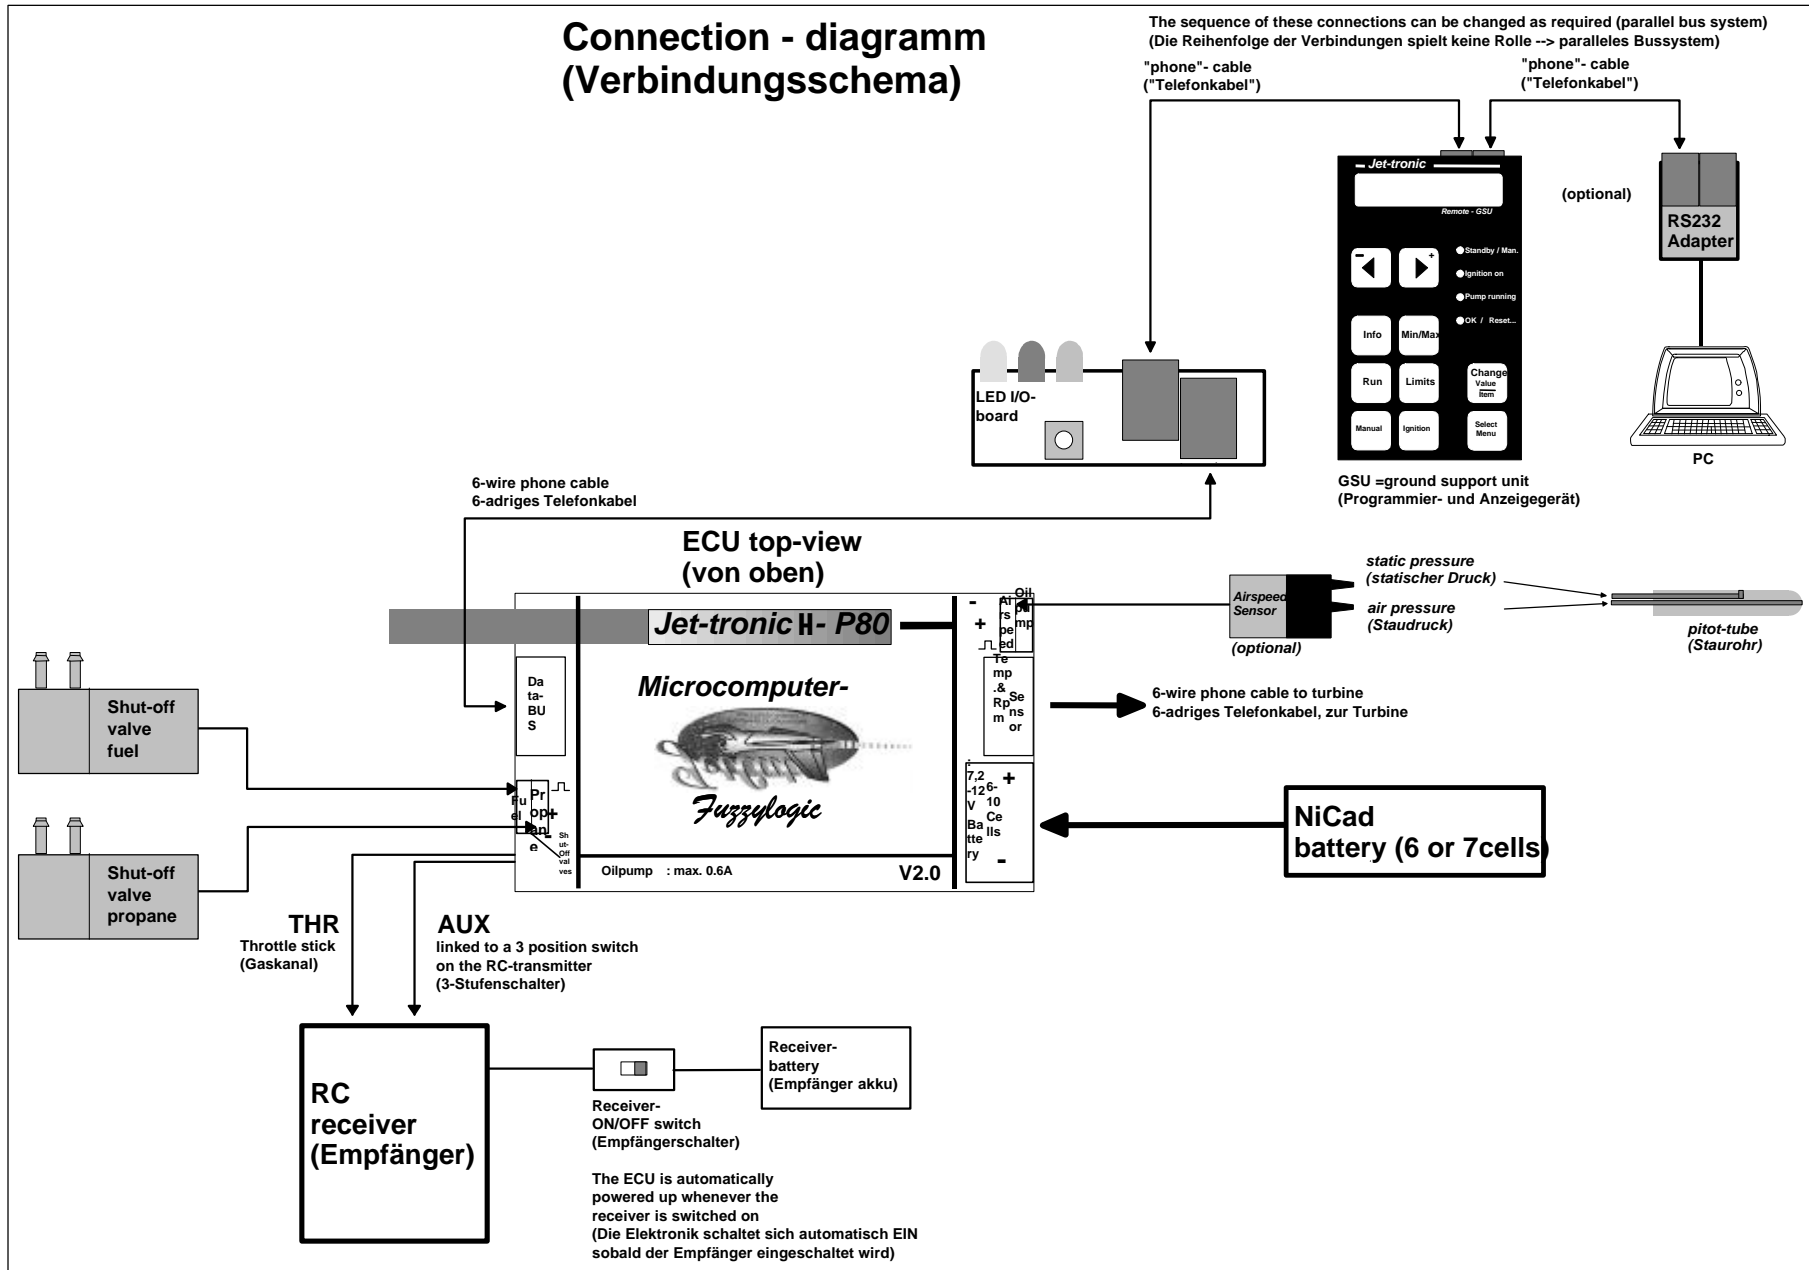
Connection - diagramm
(Verbindungsschema)

The sequence of these connections can be changed as required (parallel bus system)
(Die Reihenfolge der Verbindungen spielt keine Rolle --> paralleles Bussystem)

"phone"- cable
("Telefonkabel")

"phone"- cable
("Telefonkabel")

Jet-tronic
Remote - GSU
Standby / Man.
Ignition on
Pump running
OK / Reset...
Info
Min/Max
Run
Limits
Change Value Item
Manual
Ignition
Select Menu

(optional)

RS232 Adapter

PC

LED I/O-board

GSU =ground support unit
(Programmier- und Anzeigegerät)

6-wire phone cable
6-adriges Telefonkabel

ECU top-view
(von oben)

Jet-tronic H- P80

Microcomputer-

Fuzzylogic

Data-BUS

Fuel
Propane
Shut-Off valves

Oilpump : max. 0.6A

V2.0

Oil pump
Airspeed
Temp.& Rpm Sensor
7,2-12V Battery
6-10 Cells

Airspeed Sensor
(optional)

static pressure
(statischer Druck)
air pressure
(Staudruck)

pitot-tube
(Staurohr)

6-wire phone cable to turbine
6-adriges Telefonkabel, zur Turbine

Shut-off valve fuel

Shut-off valve propane

NiCad
battery (6 or 7cells)

THR
Throttle stick
(Gaskanal)

AUX
linked to a 3 position switch
on the RC-transmitter
(3-Stufenschalter)

RC
receiver
(Empfänger)

Receiver-
ON/OFF switch
(Empfängerschalter)

Receiver-
battery
(Empfänger akku)

The ECU is automatically
powered up whenever the
receiver is switched on
(Die Elektronik schaltet sich automatisch EIN
sobald der Empfänger eingeschaltet wird)